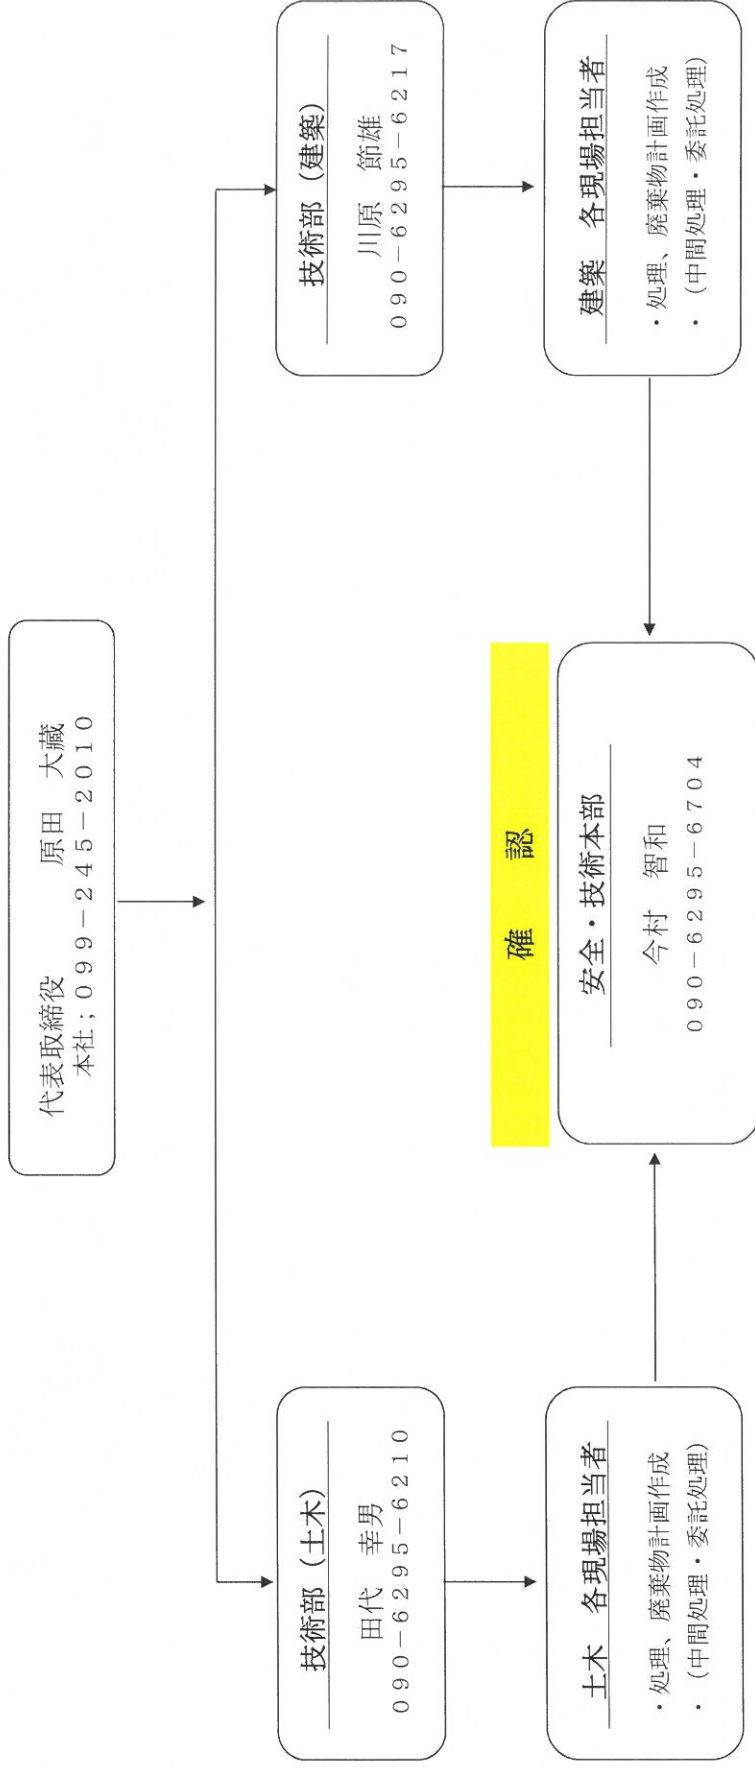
代表取締役　　原田　大藏
本社；０９９－２４５－２０１０

技術部（土木）
田代　幸男
０９０－６２９５－６２１０

技術部（建築）
川原　節雄
０９０－６２９５－６２１７

土木　各現場担当者
・処理、廃棄物計画作成
・（中間処理・委託処理）

建築　各現場担当者
・処理、廃棄物計画作成
・（中間処理・委託処理）

確　認

安全・技術本部
今村　智和
０９０－６２９５－６７０４